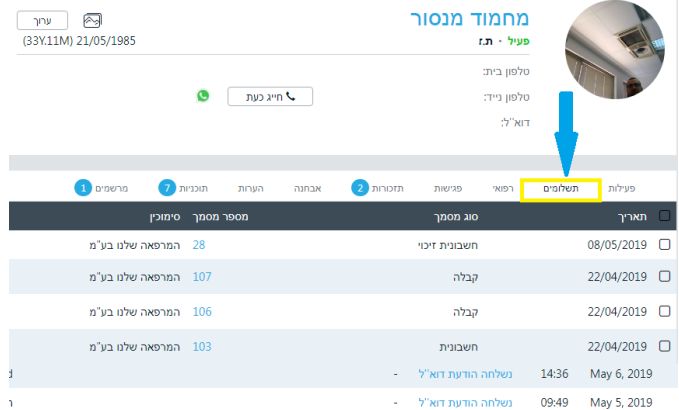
מחמוד מנסור
פעיל • ת.ז
ערוך
(33Y.11M) 21/05/1985

טלפון בית:
טלפון נייד:
חייג כעת
דוא"ל:

פעילות
תשלומים
רפואי
פגישות
תזכורות 2
אבחנה
הערות
תוכניות 7
מרשמים 1

| | תאריך | סוג מסמך | מספר מסמך | סימוכין |
|---|---|---|---|---|
| | 08/05/2019 | חשבונית זיכוי | 28 | המרפאה שלנו בע"מ |
| | 22/04/2019 | קבלה | 107 | המרפאה שלנו בע"מ |
| | 22/04/2019 | קבלה | 106 | המרפאה שלנו בע"מ |
| | 22/04/2019 | חשבונית | 103 | המרפאה שלנו בע"מ |

May 6, 2019 14:36 נשלחה הודעת דוא"ל -
May 5, 2019 09:49 נשלחה הודעת דוא"ל -